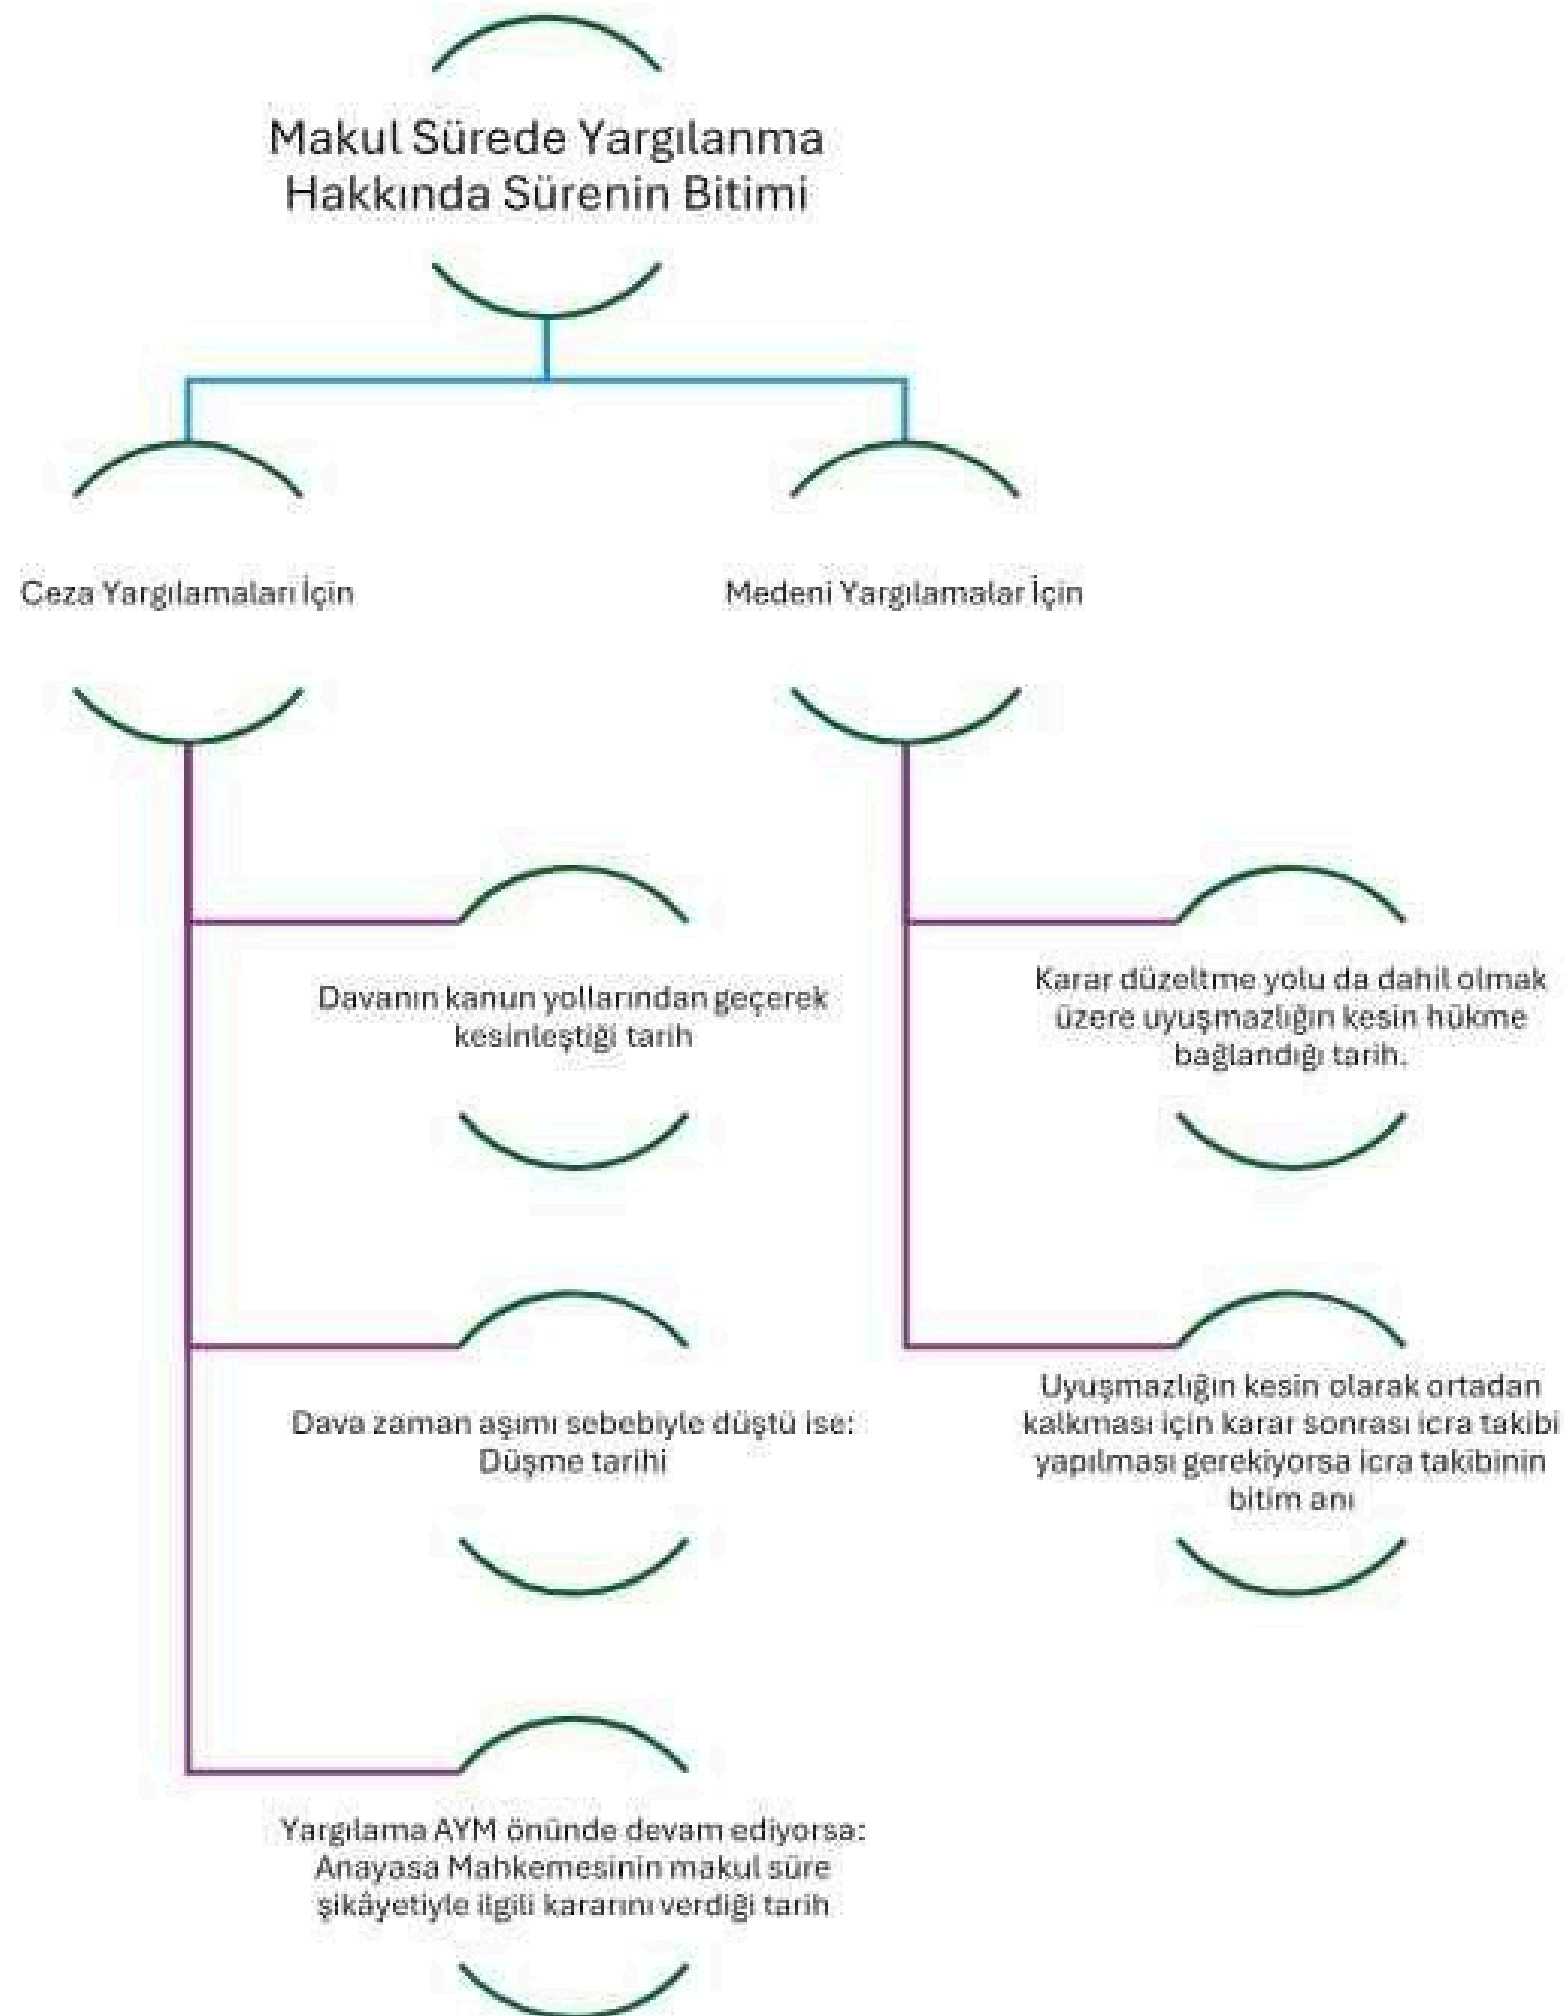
Makul Sürede Yargılanma Hakkında Sürenin Bitimi

Ceza Yargılamaları İçin

Davanın kanun yollarından geçerek kesinleştiği tarih

Dava zaman aşımı sebebiyle düştü ise: Düşme tarihi

Yargılama AYM önünde devam ediyorsa: Anayasa Mahkemesinin makul süre şikâyetiyle ilgili kararını verdiği tarih

Medeni Yargılamalar İçin

Karar düzeltme yolu da dahil olmak üzere uyuşmazlığın kesin hükme bağlandığı tarih.

Uyuşmazlığın kesin olarak ortadan kalkması için karar sonrası icra takibi yapılması gerekiyorsa icra takibinin bitim anı